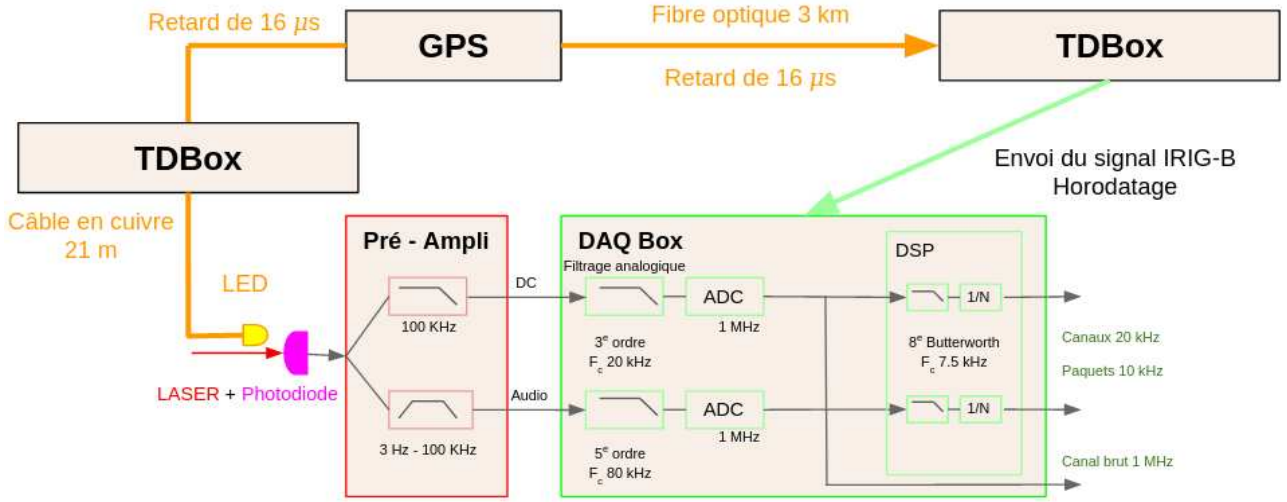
Retard de 16 $\mu$s

GPS

Fibre optique 3 km

TDBox

Retard de 16 $\mu$s

TDBox

Envoi du signal IRIG-B
Horodatage

Câble en cuivre
21 m

LED

LASER + Photodiode

Pré - Ampli

100 KHz

3 Hz - 100 KHz

DC

Audio

DAQ Box

Filtrage analogique

3$^e$ ordre
F$_c$ 20 kHz

5$^e$ ordre
F$_c$ 80 kHz

ADC
1 MHz

ADC
1 MHz

DSP

1/N

1/N

8$^e$ Butterworth
F$_c$ 7.5 kHz

Canaux 20 kHz

Paquets 10 kHz

Canal brut 1 MHz